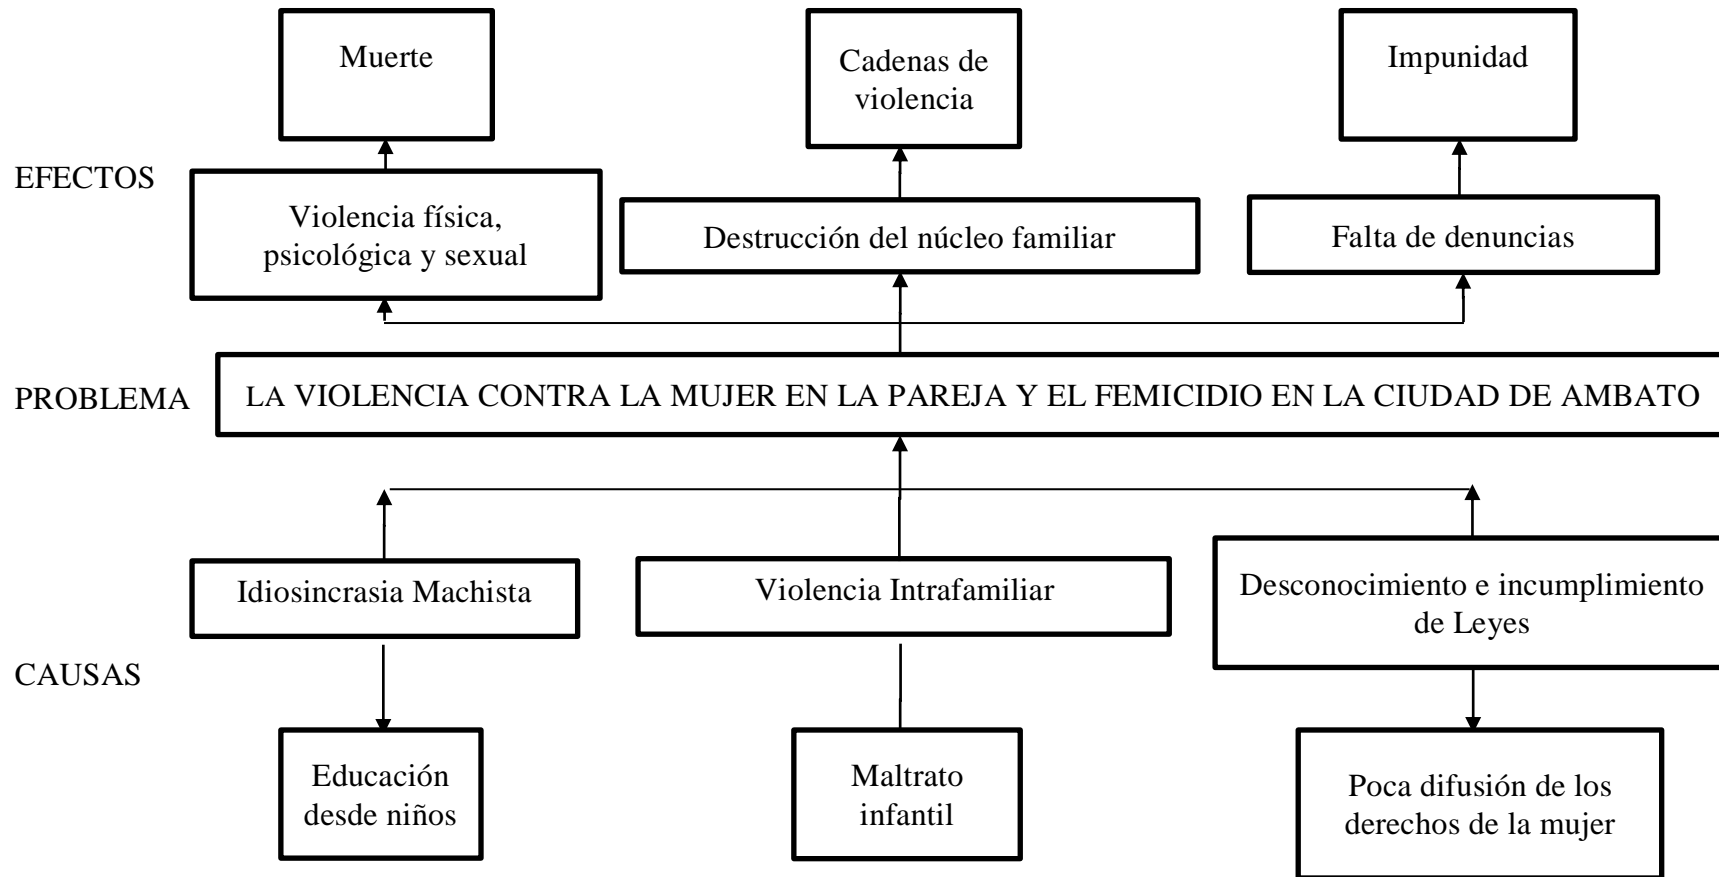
Muerte

Cadenas de violencia

Impunidad

EFECTOS

Violencia física, psicológica y sexual

Destrucción del núcleo familiar

Falta de denuncias

PROBLEMA

LA VIOLENCIA CONTRA LA MUJER EN LA PAREJA Y EL FEMICIDIO EN LA CIUDAD DE AMBATO

Idiosincrasia Machista

Violencia Intrafamiliar

Desconocimiento e incumplimiento de Leyes

CAUSAS

Educación desde niños

Maltrato infantil

Poca difusión de los derechos de la mujer